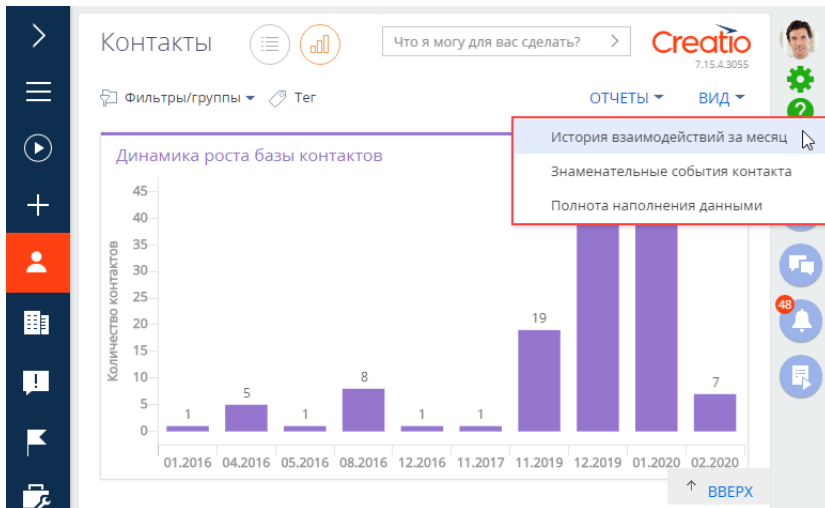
Контакты

Что я могу для вас сделать?

Creatio
7.15.4.3055

Фильтры/группы Тег

ОТЧЕТЫ ВИД

История взаимодействий за месяц
Знаменательные события контакта
Полнота наполнения данными

Динамика роста базы контактов

Количество контактов

45
40
35
30
25
20
15
10
5
0

1 5 1 8 1 1 19 7

01.2016 04.2016 05.2016 08.2016 12.2016 11.2017 11.2019 12.2019 01.2020 02.2020

48

ВВЕРХ